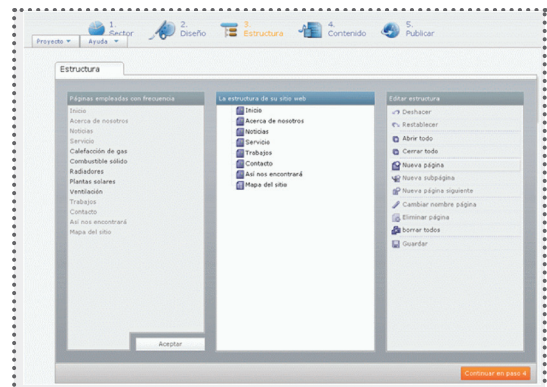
Proyecto ▾ Ayuda ▾

1. Sector
2. Diseño
3. Estructura
4. Contenido
5. Publicar

Estructura

Páginas empleadas con frecuencia
Inicio
Acerca de nosotros
Noticias
Servicio
Calefacción de gas
Combustible sólido
Radiadores
Plantas solares
Ventilación
Trabajos
Contacto
Así nos encontrará
Mapa del sitio

Aceptar

La estructura de su sitio web
Inicio
Acerca de nosotros
Noticias
Servicio
Trabajos
Contacto
Así nos encontrará
Mapa del sitio

Editar estructura
Deshacer
Restablecer
Abrir todo
Cerrar todo
Nueva página
Nueva subpágina
Nueva página siguiente
Cambiar nombre página
Eliminar página
borrar todos
Guardar

Continuar en paso 4